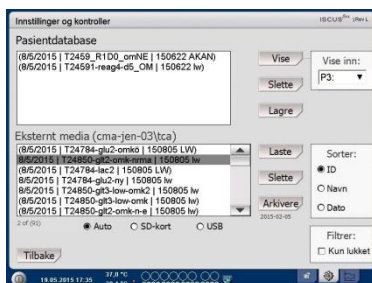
Innstillinger og kontroller

ISCUS flex | Rev L

Pasientdatabase

(8/5/2015 | T2459_R1D0_omNE | 150622 AKAN)
(8/5/2015 | T24591-reag4-d5_OM | 150622 lw)

Vise

Slette

Lagre

Vise inn:

P3:

Eksternt media (cma-jen-03\tca)

(8/5/2015 | T24784-glu2-omk0 | 150805 LW)
8/5/2015 | T24850-glt2-omk-nrma | 150805 lw
(8/5/2015 | T24784-lac2 | 150805 LW)
8/5/2015 | T24784-glu2-ny | 150805 lw
(8/5/2015 | T24850-glt3-low-omk2 | 150805 lw)
(8/5/2015 | T24850-glt3-low-omk | 150805 lw)
(8/5/2015 | T24850-glt2-omk-n-e | 150805 lw)

2 of (91)

Auto

SD-kort

USB

Laste

Slette

Arkivere

2015-02-05

Sorter:

ID

Navn

Dato

Filtrer:

Kun lukket

Tilbake

19.05.2015 17:35

37,0 °C